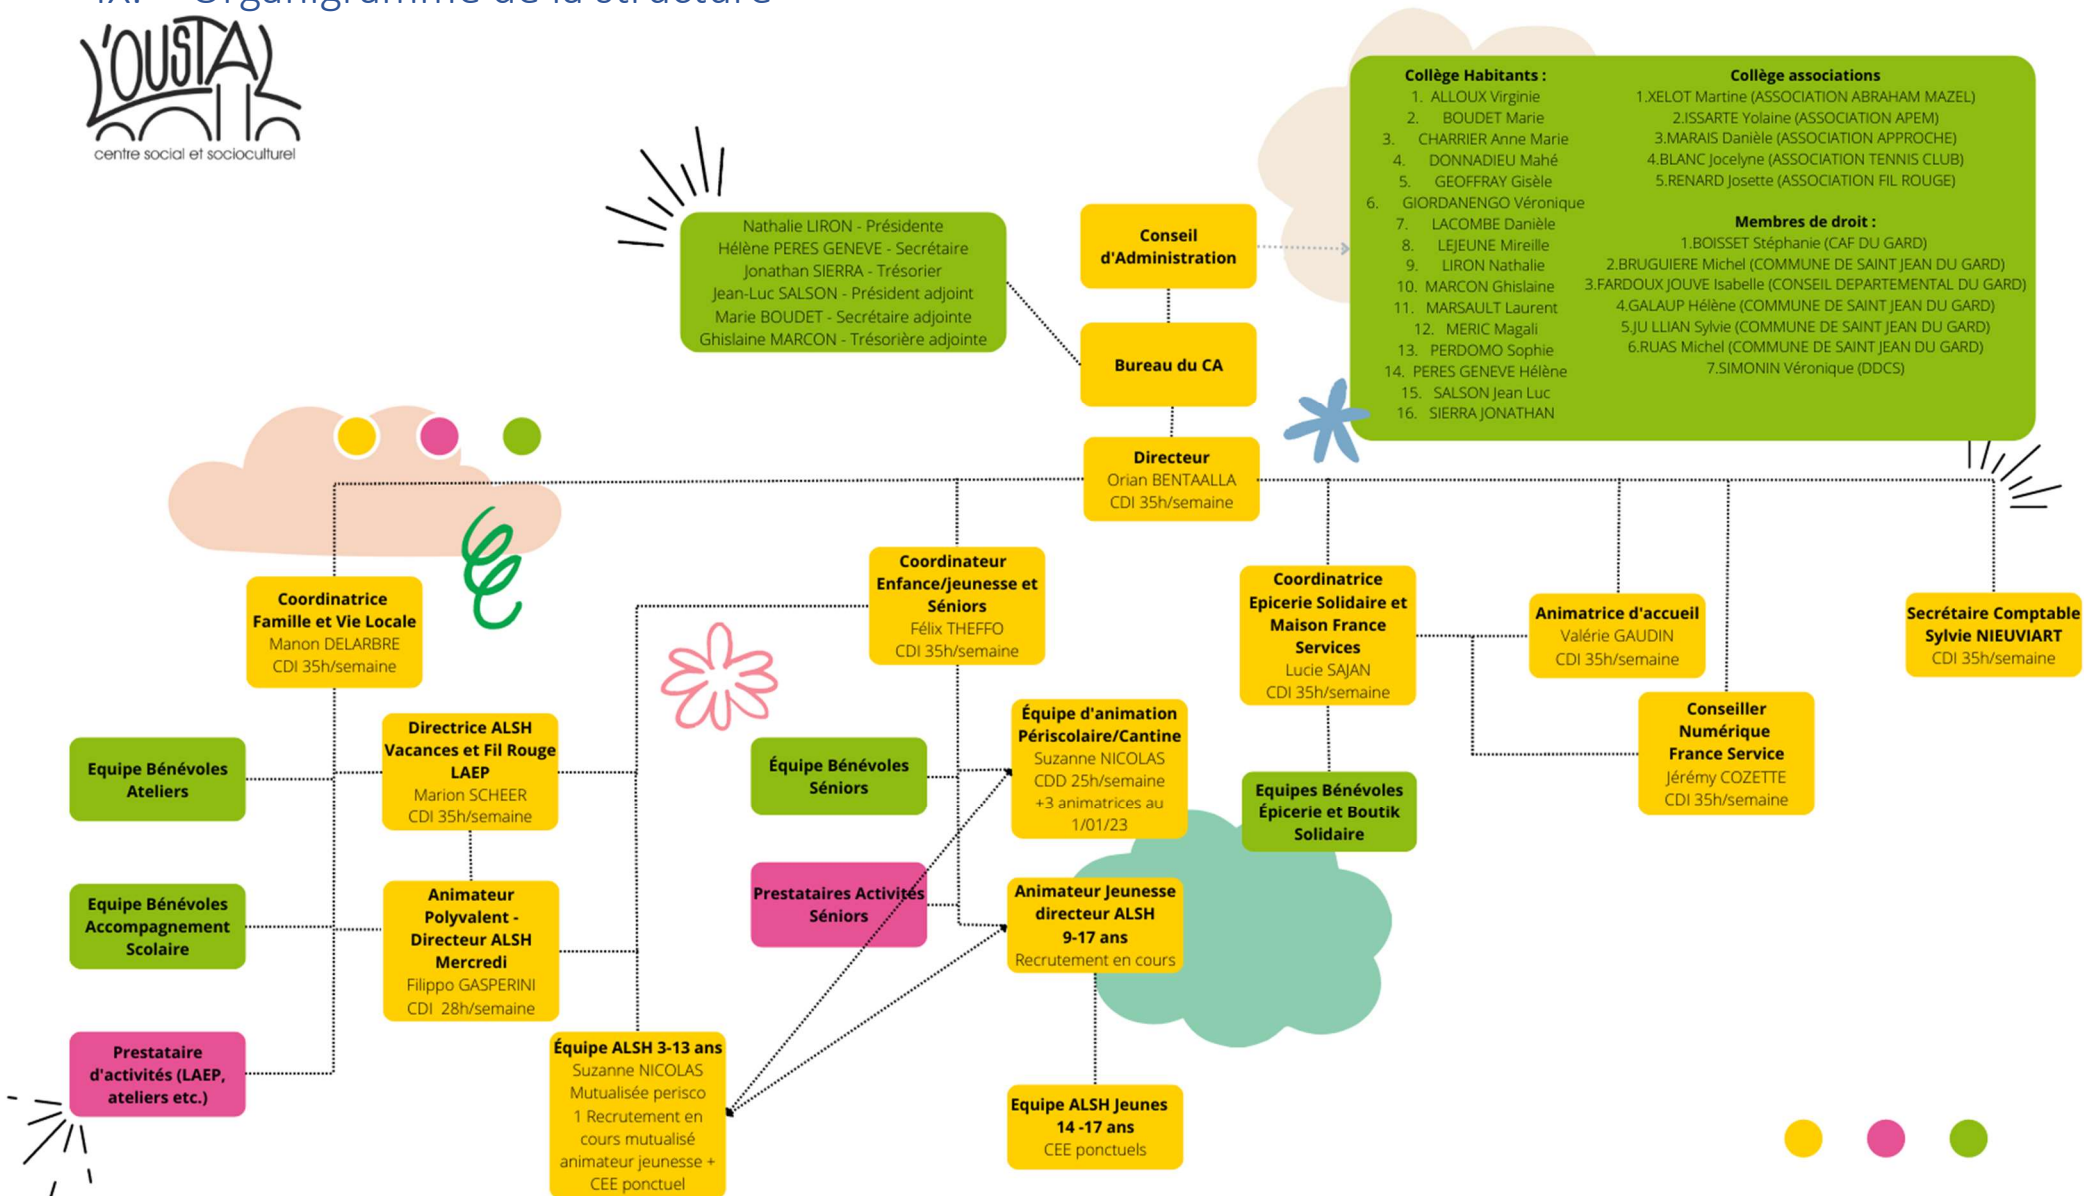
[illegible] Organigramme de la structure

L'OUSTAL
centre social et socioculturel

Nathalie LIRON - Présidente
Hélène PERES GENEVE - Secrétaire
Jonathan SIERRA - Trésorier
Jean-Luc SALSON - Président adjoint
Marie BOUDET - Secrétaire adjointe
Ghislaine MARCON - Trésorière adjointe

Conseil d'Administration

Bureau du CA

Collège Habitants :
1. ALLOUX Virginie
2. BOUDET Marie
3. CHARRIER Anne Marie
4. DONNADIEU Mahé
5. GEOFFRAY Gisèle
6. GIORDANENGO Véronique
7. LACOMBE Danièle
8. LEJEUNE Mireille
9. LIRON Nathalie
10. MARCON Ghislaine
11. MARSAULT Laurent
12. MERIC Magali
13. PERDOMO Sophie
14. PERES GENEVE Hélène
15. SALSON Jean Luc
16. SIERRA JONATHAN

Collège associations
1.XELOT Martine (ASSOCIATION ABRAHAM MAZEL)
2.ISSARTE Yolaine (ASSOCIATION APEM)
3.MARAIS Danièle (ASSOCIATION APPROCHE)
4.BLANC Jocelyne (ASSOCIATION TENNIS CLUB)
5.RENARD Josette (ASSOCIATION FIL ROUGE)

Membres de droit :
1.BOISSET Stéphanie (CAF DU GARD)
2.BRUGUIERE Michel (COMMUNE DE SAINT JEAN DU GARD)
3.FARDOUX JOUVE Isabelle (CONSEIL DEPARTEMENTAL DU GARD)
4.GALAUP Hélène (COMMUNE DE SAINT JEAN DU GARD)
5.JU LLIAN Sylvie (COMMUNE DE SAINT JEAN DU GARD)
6.RUAS Michel (COMMUNE DE SAINT JEAN DU GARD)
7.SIMONIN Véronique (DDCS)

Directeur
Orian BENTAALLA
CDI 35h/semaine

Coordinatrice Famille et Vie Locale
Manon DELARBRE
CDI 35h/semaine

Coordinateur Enfance/jeunesse et Séniors
Félix THEFFO
CDI 35h/semaine

Coordinatrice Epicerie Solidaire et Maison France Services
Lucie SAJAN
CDI 35h/semaine

Animatrice d'accueil
Valérie GAUDIN
CDI 35h/semaine

Secrétaire Comptable
Sylvie NIEUVIART
CDI 35h/semaine

Conseiller Numérique France Service
Jérémy COZETTE
CDI 35h/semaine

Equipe Bénévoles Ateliers

Directrice ALSH Vacances et Fil Rouge LAEP
Marion SCHEER
CDI 35h/semaine

Équipe Bénévoles Séniors

Équipe d'animation Périscolaire/Cantine
Suzanne NICOLAS
CDD 25h/semaine
+3 animatrices au 1/01/23

Equipes Bénévoles Épicerie et Boutik Solidaire

Equipe Bénévoles Accompagnement Scolaire

Animateur Polyvalent - Directeur ALSH Mercredi
Filippo GASPERINI
CDI 28h/semaine

Prestataires Activités Séniors

Animateur Jeunesse directeur ALSH 9-17 ans
Recrutement en cours

Prestataire d'activités (LAEP, ateliers etc.)

Équipe ALSH 3-13 ans
Suzanne NICOLAS
Mutualisée perisco
1 Recrutement en cours mutualisé animateur jeunesse + CEE ponctuel

Equipe ALSH Jeunes 14 -17 ans
CEE ponctuels